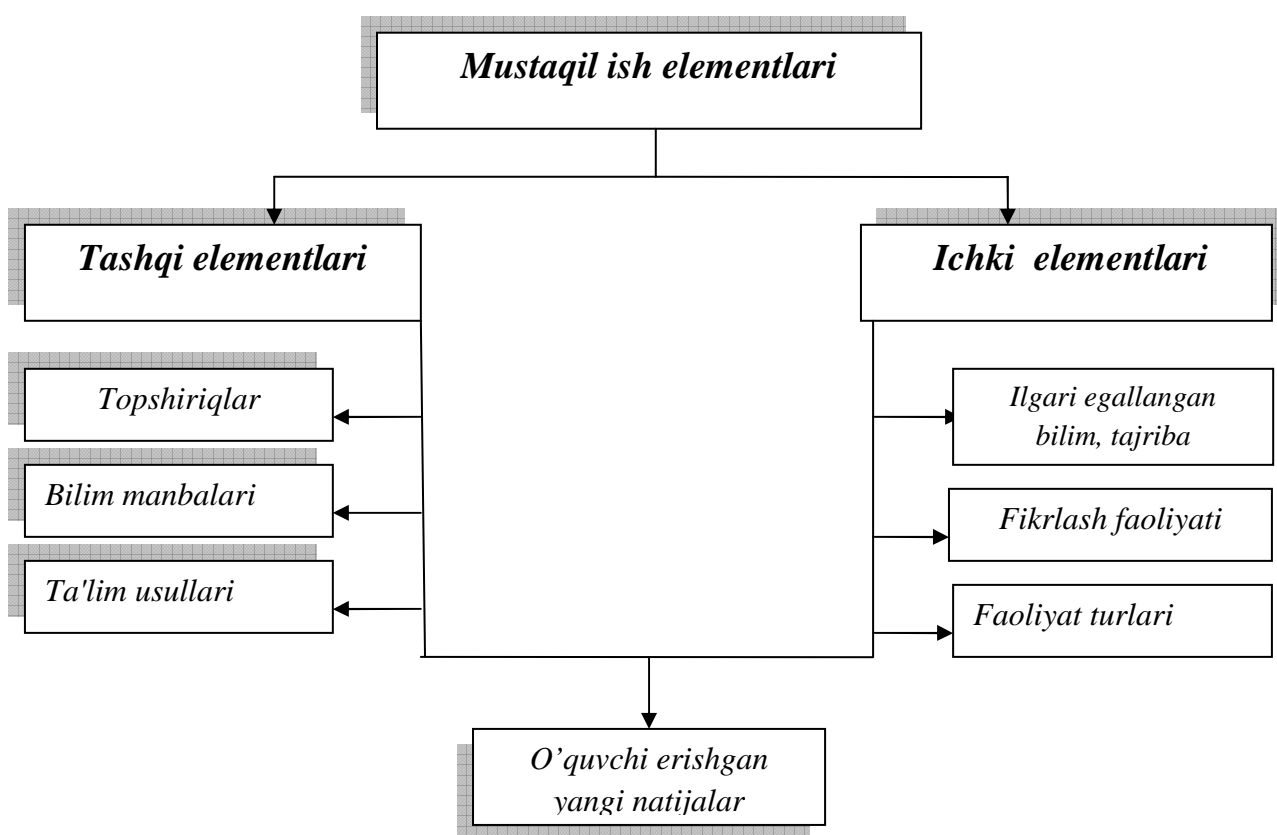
Mustaqil ish elementlari

Tashqi elementlari

Ichki elementlari

Topshiriqlar

Bilim manbalari

Ta'lim usullari

Ilgari egallangan bilim, tajriba

Fikrlash faoliyati

Faoliyat turlari

O’quvchi erishgan yangi natijalar